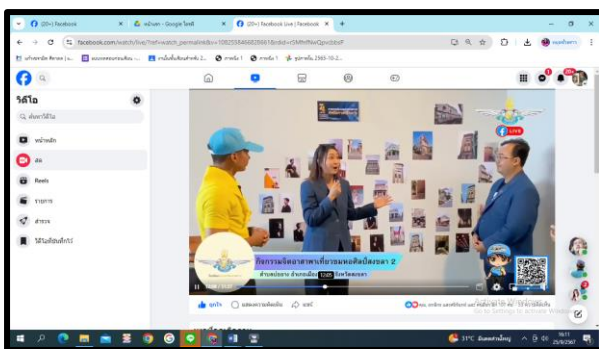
(20+) Facebook | หน้าแรก - Google ไดรฟ์ | (20+) Facebook Live | Facebook | +

facebook.com/watch/live/?ref=watch_permalink&v=1082358466266618&rdid=rSMhtfNwQpcbbsP

วิดีโอ

ค้นหาวิดีโอ

หน้าหลัก

สด

Reels

รายการ

สำรวจ

วิดีโอที่บันทึกไว้

LIVE

กิจกรรมจัดสายตาศาสนาที่ยวยมพอศิลปสงขลา 2

ถูกใจ

แสดงความคิดเห็น

แชร์

Go to Settings to activate Windows.

31°C

16:11
25/8/2567